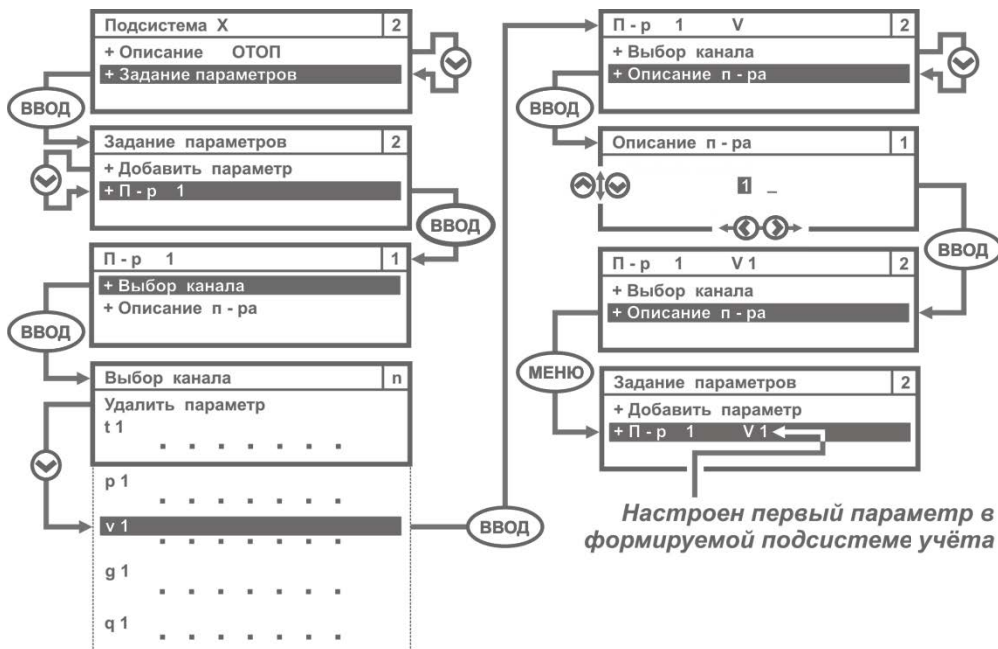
Подсистема X 2
+ Описание ОТОП
+ Задание параметров

ВВОД

Задание параметров 2
+ Добавить параметр
+ П - р 1

ВВОД

П - р 1 1
+ Выбор канала
+ Описание п - ра

ВВОД

Выбор канала n
Удалить параметр
t 1
p 1
v 1
g 1
q 1

ВВОД

П - р 1 V 2
+ Выбор канала
+ Описание п - ра

ВВОД

Описание п - ра 1
1 _

ВВОД

П - р 1 V 1 2
+ Выбор канала
+ Описание п - ра

МЕНЮ

Задание параметров 2
+ Добавить параметр
+ П - р 1 V 1

Настроен первый параметр в формируемой подсистеме учёта